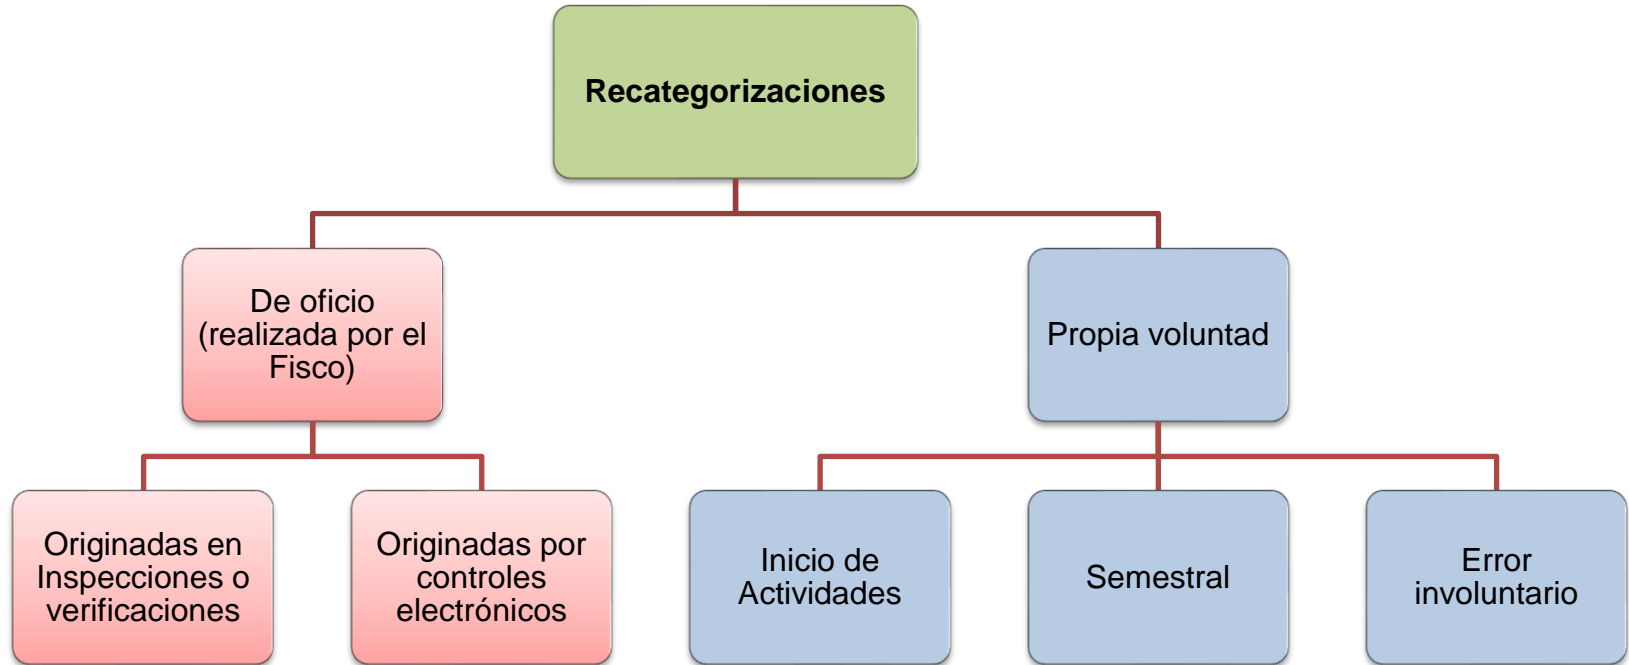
Recategorizaciones

De oficio (realizada por el Fisco)

Propia voluntad

Originadas en Inspecciones o verificaciones

Originadas por controles electrónicos

Inicio de Actividades

Semestral

Error involuntario